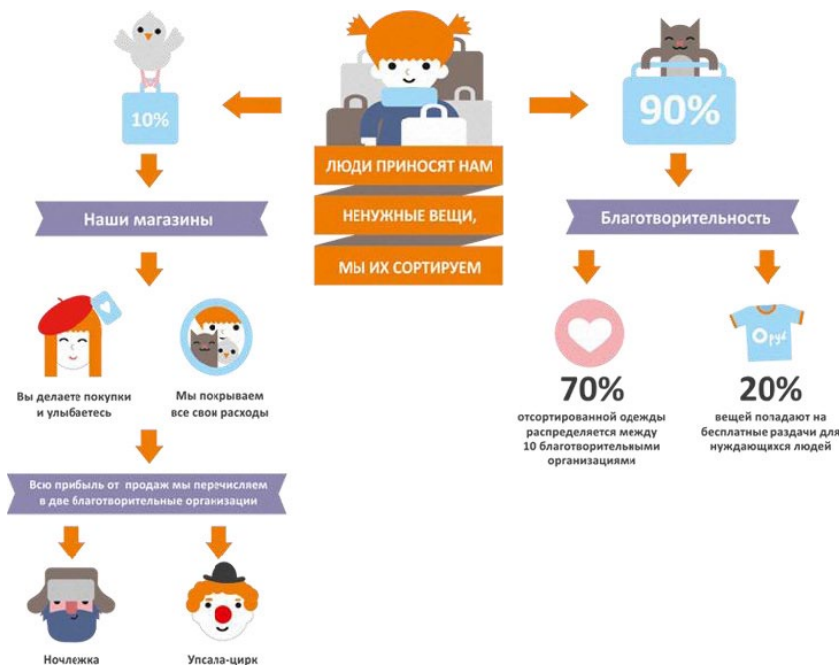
10%

ЛЮДИ ПРИНОСЯТ НАМ

НЕНУЖНЫЕ ВЕЩИ,

МЫ ИХ СОРТИРУЕМ

90%

Наши магазины

Вы делаете покупки и улыбаетесь

Мы покрываем все свои расходы

Всю прибыль от продаж мы перечисляем в две благотворительные организации

Ночлежка

Упсала-цирк

Благотворительность

70%
отсортированной одежды распределяется между 10 благотворительными организациями

Одуд

20%
вещей попадают на бесплатные раздачи для нуждающихся людей